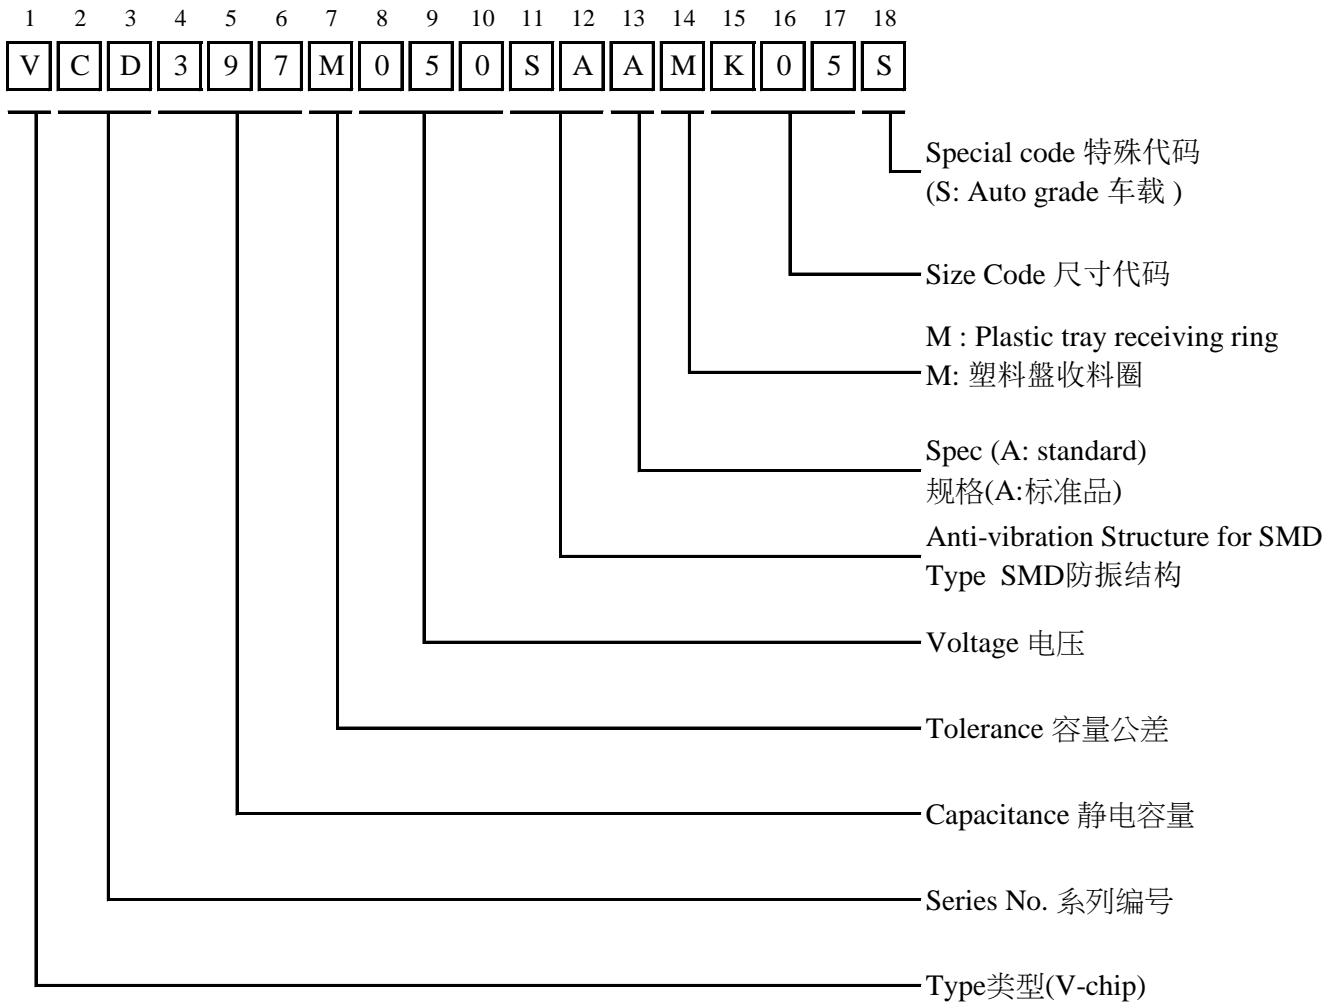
1 2 3 4 5 6 7 8 9 10 11 12 13 14 15 16 17 18

V C D 3 9 7 M 0 5 0 S A A M K 0 5 S

Special code 特殊代码
(S: Auto grade 车载 )

Size Code 尺寸代码

M : Plastic tray receiving ring
M: 塑料盘收料圈

Spec (A: standard)
规格(A:标准品)

Anti-vibration Structure for SMD Type SMD防振结构

Voltage 电压

Tolerance 容量公差

Capacitance 静电容量

Series No. 系列编号

Type类型(V-chip)